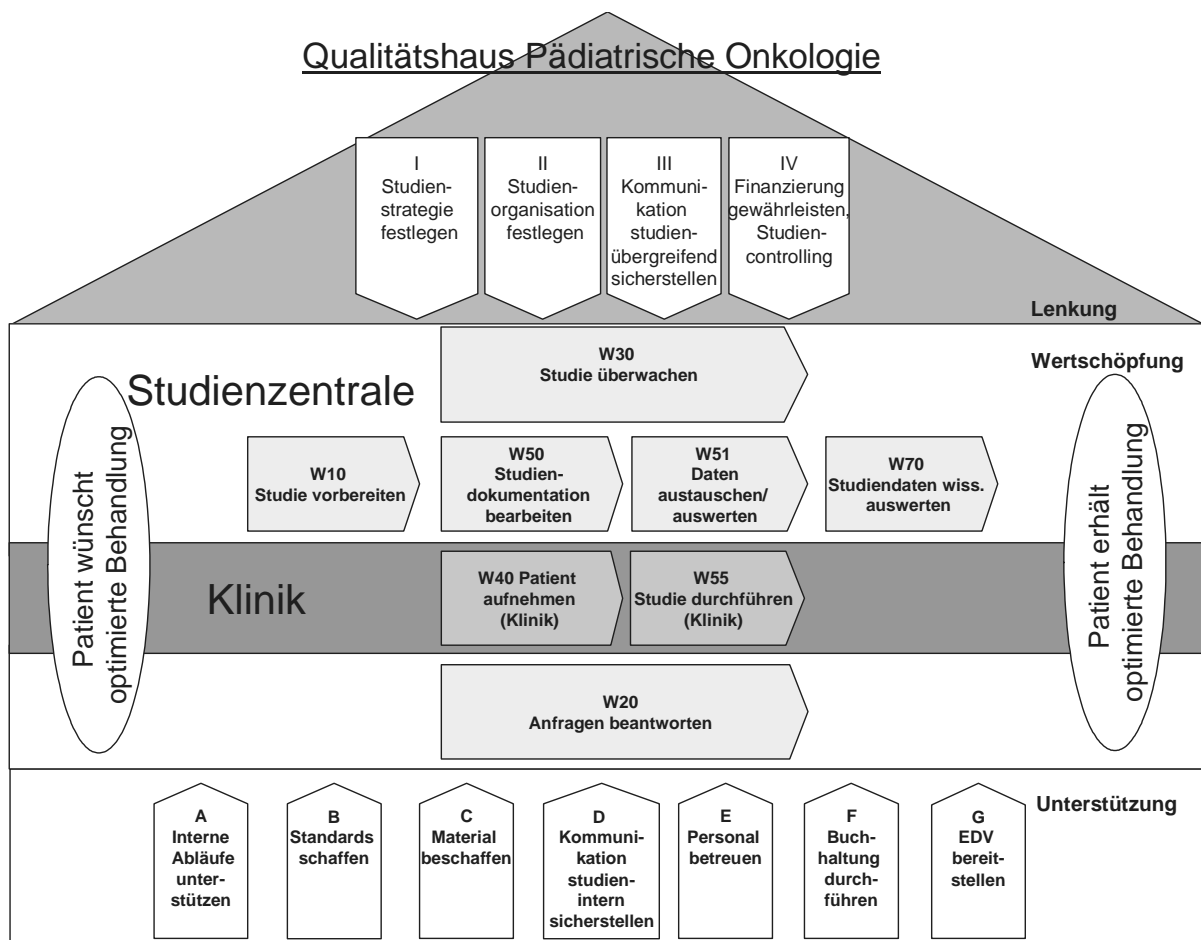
Qualitätshaus Pädiatrische Onkologie

I Studienstrategie festlegen

II Studienorganisation festlegen

III Kommunikation studienübergreifend sicherstellen

IV Finanzierung gewährleisten, Studiencontrolling

Lenkung

Wertschöpfung

Studienzentrale

W30 Studie überwachen

Patient wünscht optimierte Behandlung

W10 Studie vorbereiten

W50 Studiendokumentation bearbeiten

W51 Daten austauschen/ auswerten

W70 Studiendaten wiss. auswerten

Patient erhält optimierte Behandlung

Klinik

W40 Patient aufnehmen (Klinik)

W55 Studie durchführen (Klinik)

W20 Anfragen beantworten

Unterstützung

A Interne Abläufe unterstützen

B Standards schaffen

C Material beschaffen

D Kommunikation studienintern sicherstellen

E Personal betreuen

F Buchhaltung durchführen

G EDV bereitstellen